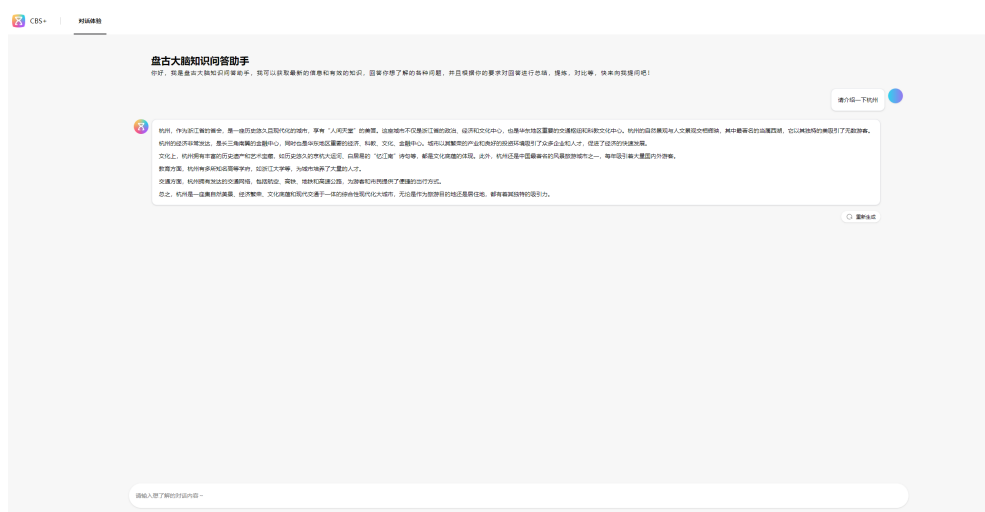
CBS+

对话体验

盘古大脑知识问答助手

你好，我是盘古大脑知识问答助手，我可以获取最新的信息和有效的知识，回答你想了解的各种问题，并且根据你的要求对回答进行总结、提炼、对比等，快来向我提问吧！

请介绍一下杭州

杭州，作为浙江省的省会，是一座历史悠久且现代化的城市，享有"人间天堂"的美誉。这座城市不仅是浙江省的政治、经济和文化中心，也是华东地区重要的交通枢纽和科教文化中心。杭州的自然景观与人文景观交相辉映，其中最著名的当属西湖，它以其独特的美吸引了无数游客。

杭州的经济非常发达，是长三角南翼的金融中心，同时也是华东地区重要的经济、科教、文化、金融中心。城市以其繁荣的产业和良好的投资环境吸引了众多企业和人才，促进了经济的快速发展。

文化上，杭州拥有丰富的历史遗产和艺术宝藏，如历史悠久的京杭大运河、白居易的"忆江南"诗句等，都是文化底蕴的体现。此外，杭州还是中国最著名的风景旅游城市之一，每年吸引着大量国内外游客。

教育方面，杭州有多所知名高等学府，如浙江大学等，为城市培养了大量的人才。

交通方面，杭州拥有发达的交通网络，包括铁路、高铁、地铁和高速公路，为游客和市民提供了便捷的出行方式。

总之，杭州是一座集自然美景、经济繁荣、文化底蕴和现代交通于一体的综合性现代化大城市，无论是作为旅游目的地还是居住地，都有着其独特的吸引力。

重新生成

请输入您想了解的对话内容~